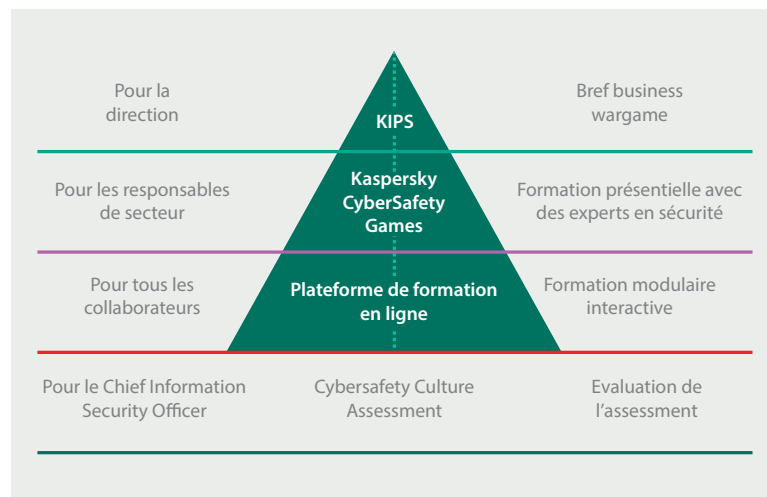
Pour la direction

KIPS

Bref business wargame

Pour les responsables de secteur

Kaspersky CyberSafety Games

Formation présentielle avec des experts en sécurité

Pour tous les collaborateurs

Plateforme de formation en ligne

Formation modulaire interactive

Pour le Chief Information Security Officer

Cybersafety Culture Assessment

Evaluation de l'assessment